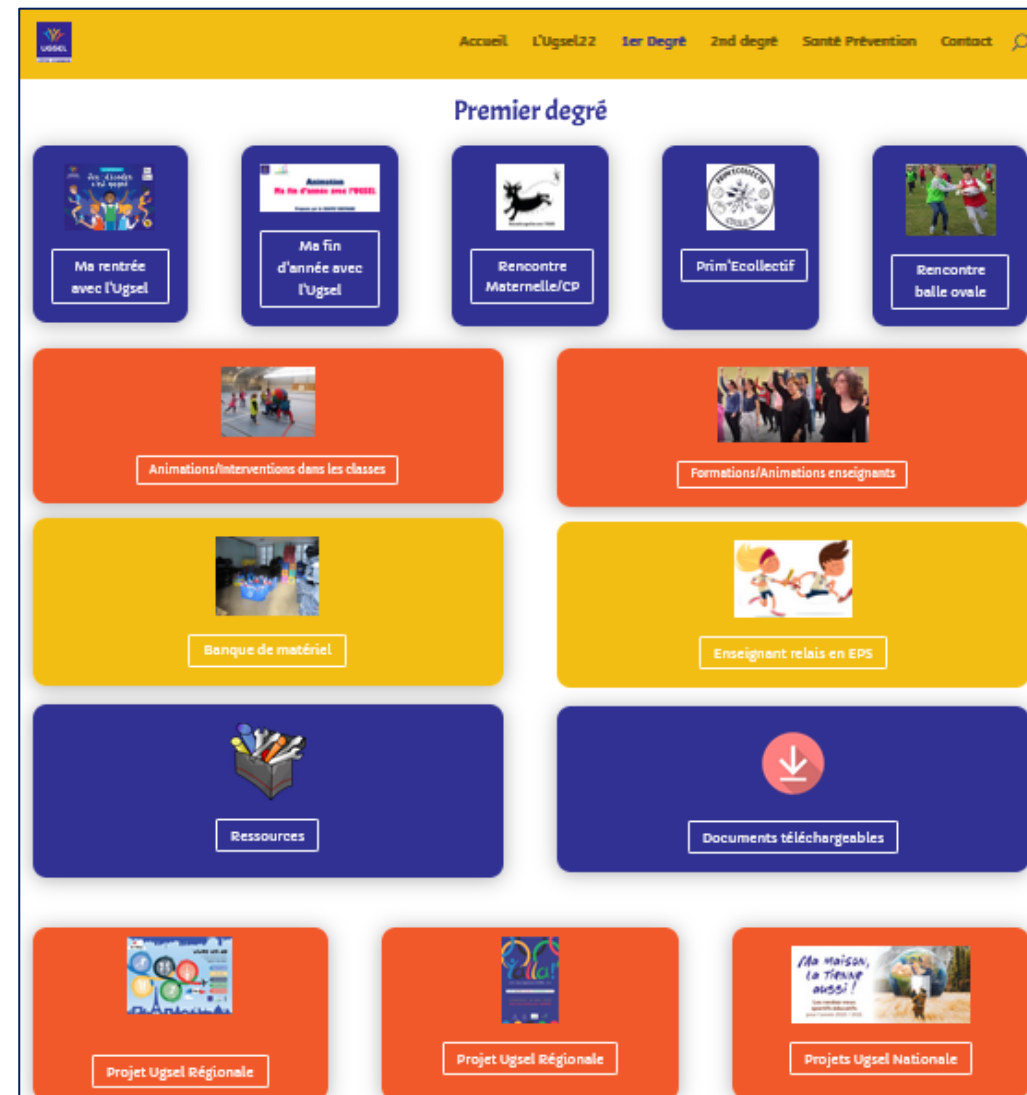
UGSEL

Accueil L'Ugsel22 1er Degré 2nd degré Santé Prévention Contact

Premier degré

Ma rentrée avec l'Ugsel

Animation
Ma fin d'année avec l'UGSEL

Ma fin d'année avec l'Ugsel

Rencontre Maternelle/CP

Prim'Ecollectif

Rencontre balle ovale

Animations/Interventions dans les classes

Formations/Animations enseignants

Banque de matériel

Enseignant relais en EPS

Ressources

Documents téléchargeables

Projet Ugsel Régionale

Projet Ugsel Régionale

Ma maison, la Terre aussi !

Projets Ugsel Nationale